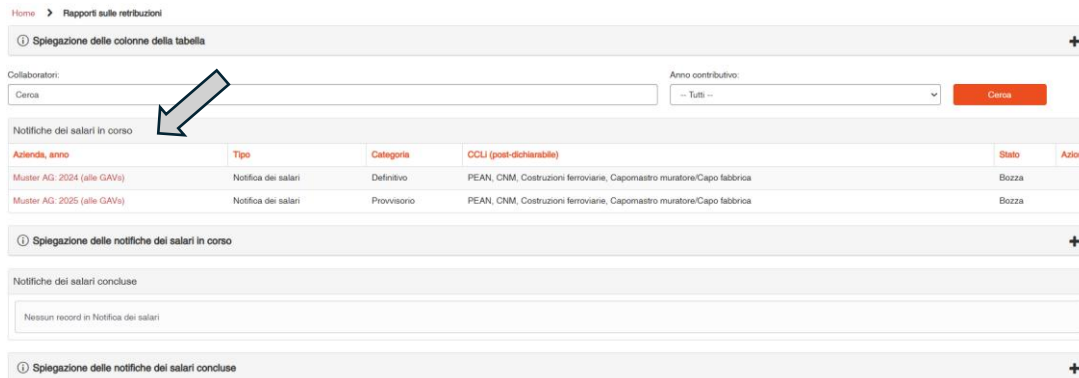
Home > Rapporti sulle retribuzioni

ⓘ Spiegazione delle colonne della tabella +

Collaboratori:
Cerca

Anno contributivo:
-- Tutti --

Cerca

Notifiche dei salari in corso

| Azienda, anno | Tipo | Categoria | CCLi (post-dichiarabile) | Stato | Azio |
|---|---|---|---|---|---|
| Muster AG: 2024 (alle GAVs) | Notifica dei salari | Definitivo | PEAN, CNM, Costruzioni ferroviarie, Capomastro muratore/Capo fabbrica | Bozza | |
| Muster AG: 2025 (alle GAVs) | Notifica dei salari | Provvisorio | PEAN, CNM, Costruzioni ferroviarie, Capomastro muratore/Capo fabbrica | Bozza | |

ⓘ Spiegazione delle notifiche dei salari in corso +

Notifiche dei salari concluse

Nessun record in Notifica dei salari

ⓘ Spiegazione delle notifiche dei salari concluse +